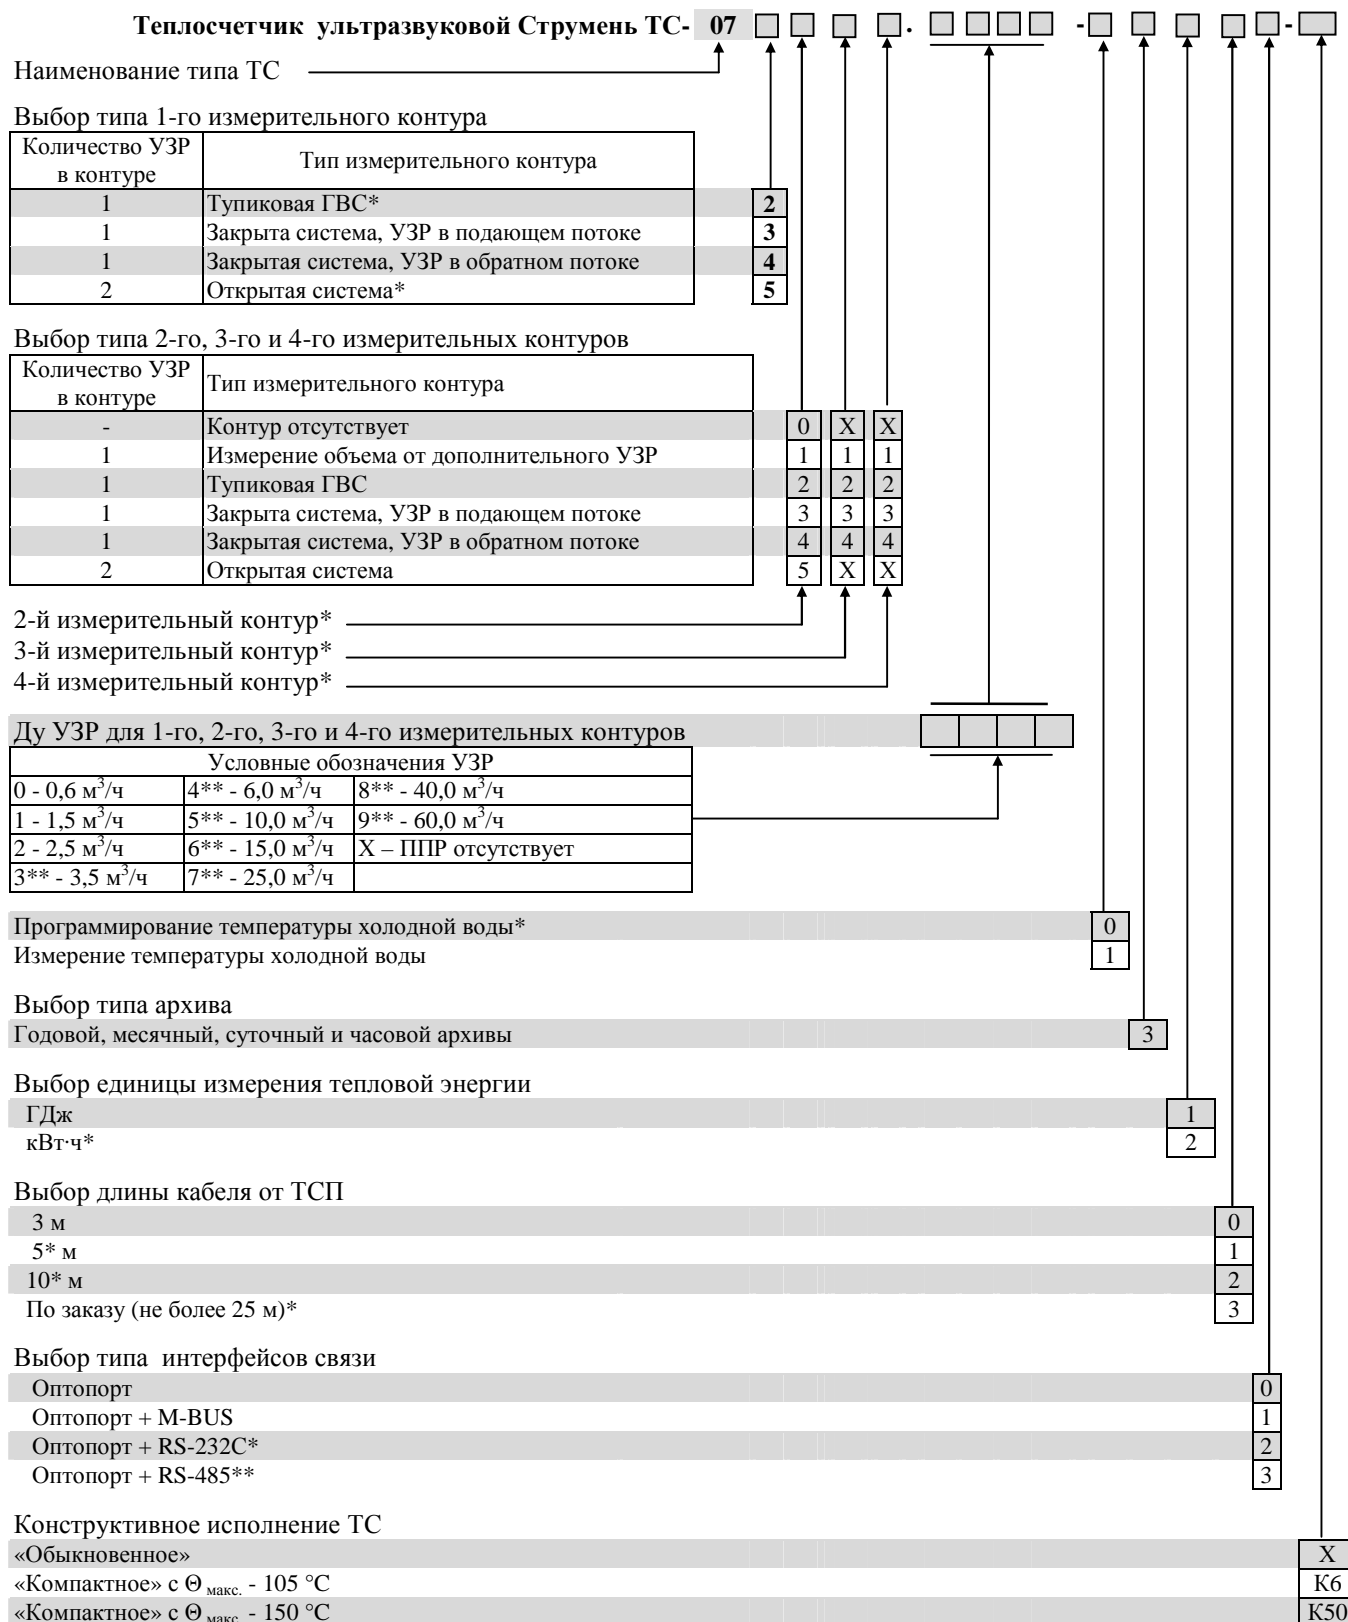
**Теплосчетчик ультразвуковой Струмень ТС- 07 □ □ □ □. □□□□ -□ □ □ □□-□**

Наименование типа ТС

Выбор типа 1-го измерительного контура

| Количество УЗР в контуре | Тип измерительного контура | |
|---|---|---|
| 1 | Тупиковая ГВС* | **2** |
| 1 | Закрыта система, УЗР в подающем потоке | **3** |
| 1 | Закрытая система, УЗР в обратном потоке | **4** |
| 2 | Открытая система* | **5** |

Выбор типа 2-го, 3-го и 4-го измерительных контуров

| Количество УЗР в контуре | Тип измерительного контура | | | |
|---|---|---|---|---|
| - | Контур отсутствует | 0 | X | X |
| 1 | Измерение объема от дополнительного УЗР | 1 | 1 | 1 |
| 1 | Тупиковая ГВС | 2 | 2 | 2 |
| 1 | Закрыта система, УЗР в подающем потоке | 3 | 3 | 3 |
| 1 | Закрытая система, УЗР в обратном потоке | 4 | 4 | 4 |
| 2 | Открытая система | 5 | X | X |

2-й измерительный контур*
3-й измерительный контур*
4-й измерительный контур*

Ду УЗР для 1-го, 2-го, 3-го и 4-го измерительных контуров

| Условные обозначения УЗР | | |
|---|---|---|
| 0 - 0,6 м$^3$/ч | 4** - 6,0 м$^3$/ч | 8** - 40,0 м$^3$/ч |
| 1 - 1,5 м$^3$/ч | 5** - 10,0 м$^3$/ч | 9** - 60,0 м$^3$/ч |
| 2 - 2,5 м$^3$/ч | 6** - 15,0 м$^3$/ч | X – ППР отсутствует |
| 3** - 3,5 м$^3$/ч | 7** - 25,0 м$^3$/ч | |

Программирование температуры холодной воды* 0
Измерение температуры холодной воды 1

Выбор типа архива
Годовой, месячный, суточный и часовой архивы 3

Выбор единицы измерения тепловой энергии
ГДж 1
кВт·ч* 2

Выбор длины кабеля от ТСП
3 м 0
5* м 1
10* м 2
По заказу (не более 25 м)* 3

Выбор типа интерфейсов связи
Оптопорт 0
Оптопорт + M-BUS 1
Оптопорт + RS-232C* 2
Оптопорт + RS-485** 3

Конструктивное исполнение ТС
«Обыкновенное» X
«Компактное» с $\Theta_{макс.}$ - 105 °С К6
«Компактное» с $\Theta_{макс.}$ - 150 °С К50